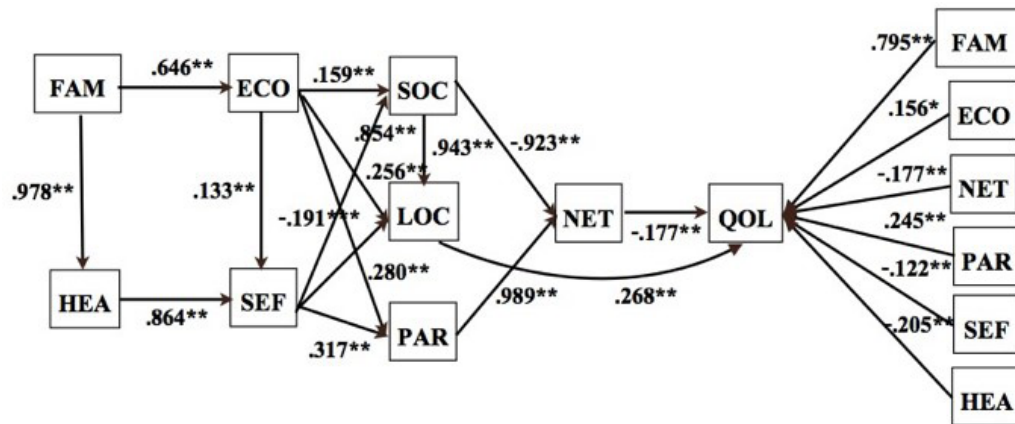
FAM
.646**
ECO
.159**
SOC
.854**
.256**
.943**
-.923**
.978**
.133**
-.191***
LOC
NET
-.177**
QOL
.280**
HEA
.864**
SEF
.989**
.268**
.317**
PAR
.795**
FAM
.156*
ECO
-.177**
NET
.245**
PAR
-.122**
SEF
-.205**
HEA